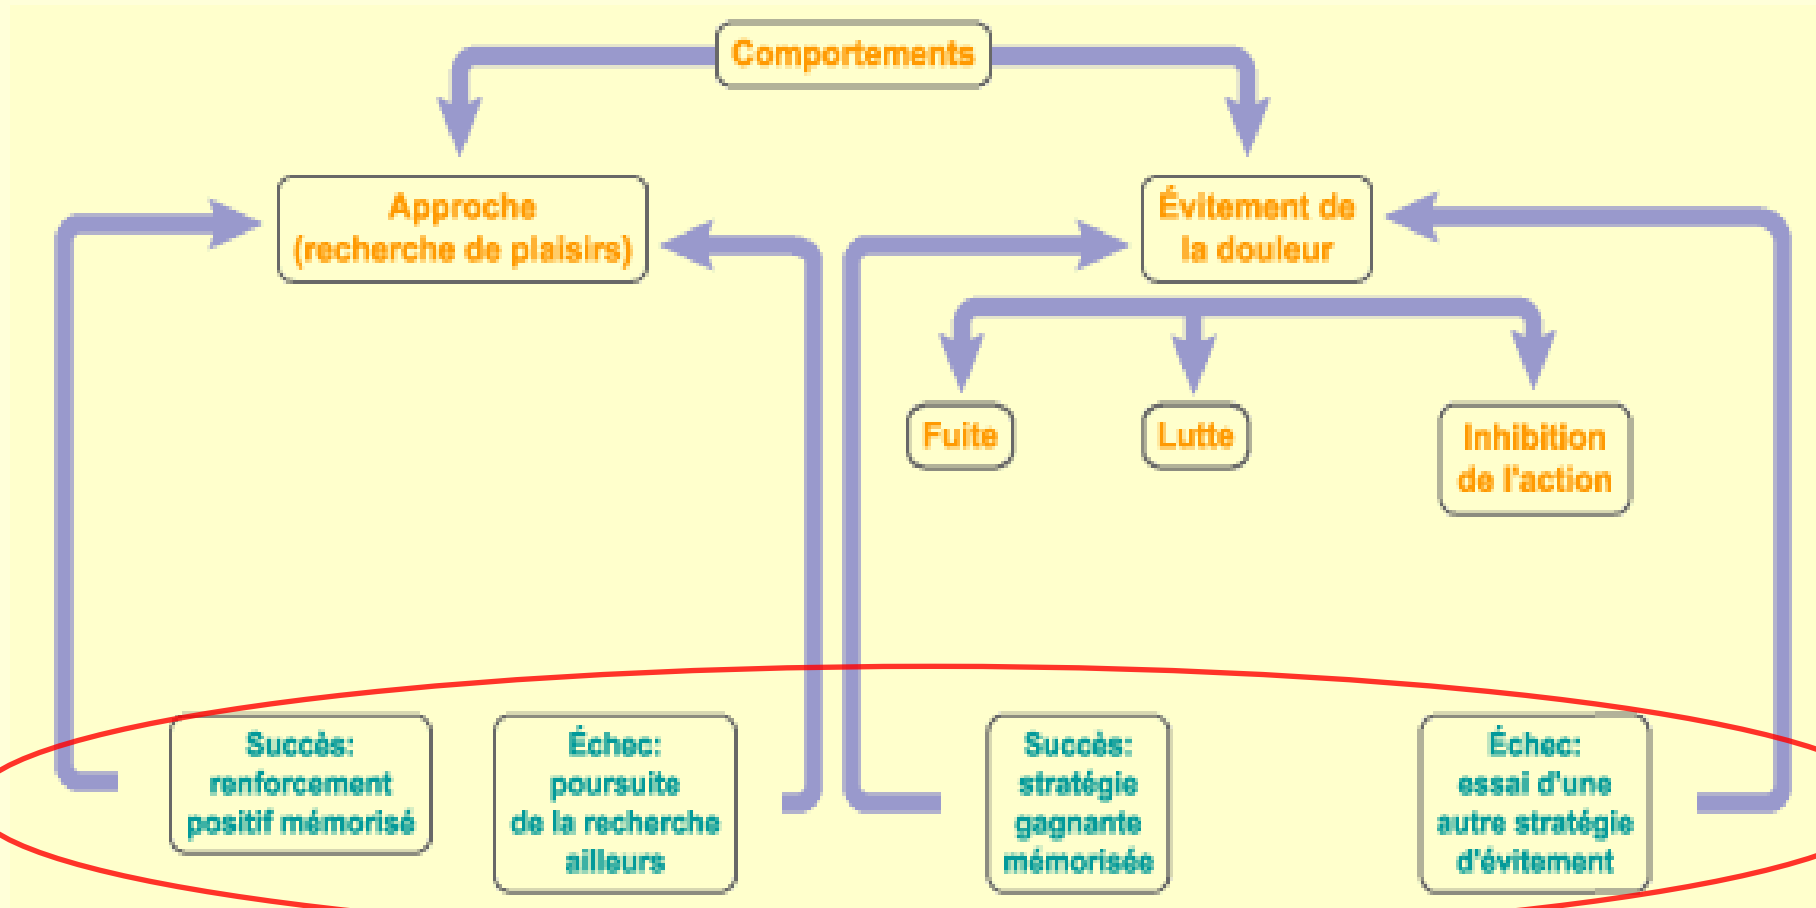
Comportements

Approche
(recherche de plaisirs)

Évitement de
la douleur

Fuite

Lutte

Inhibition
de l'action

Succès:
renforcement
positif mémorisé

Échec:
poursuite
de la recherche
ailleurs

Succès:
stratégie
gagnante
mémorisée

Échec:
essai d'une
autre stratégie
d'évitement